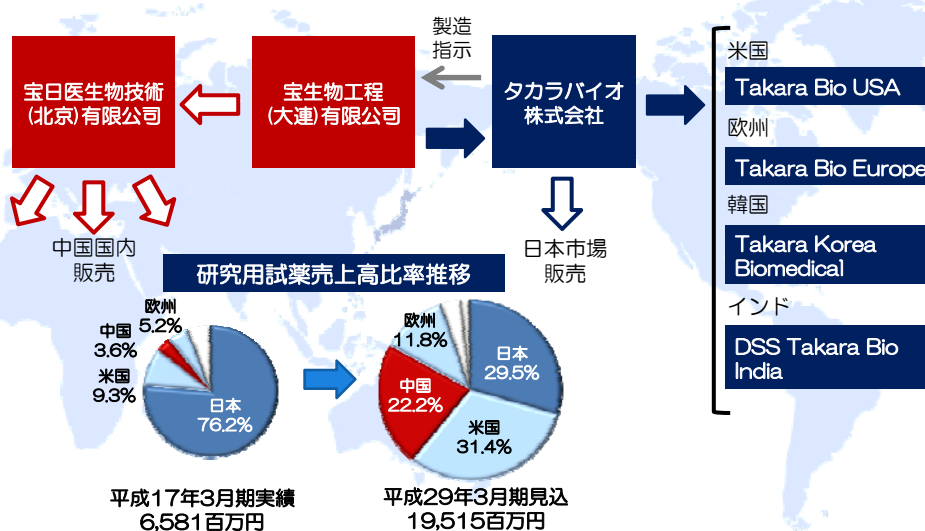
製造指示

宝日医生物技術(北京)有限公司

宝生物工程(大連)有限公司

タカラバイオ株式会社

米国

Takara Bio USA

欧州

Takara Bio Europe

韓国

Takara Korea Biomedical

インド

DSS Takara Bio India

中国国内販売

日本市場販売

研究用試薬売上高比率推移

欧州 5.2%

中国 3.6%

米国 9.3%

日本 76.2%

欧州 11.8%

日本 29.5%

中国 22.2%

米国 31.4%

平成17年3月期実績
6,581百万円

平成29年3月期見込
19,515百万円